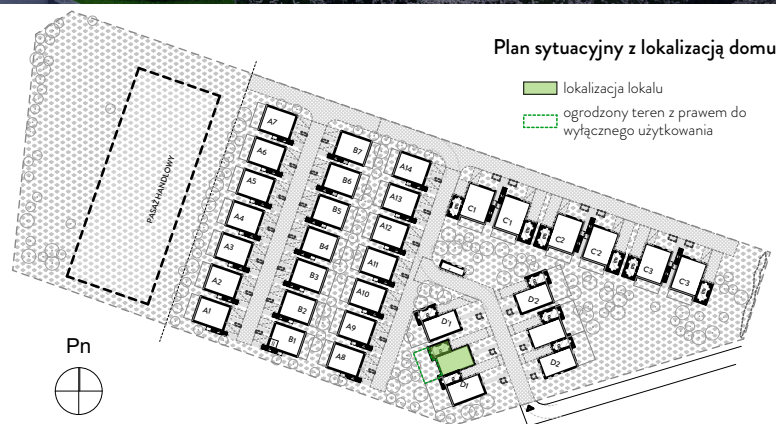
Plan sytuacyjny z lokalizacją domu

lokalizacja lokalu

ogrodzony teren z prawem do wyłącznego użytkowania

PASAŻ HANDLOWY

A7
A6
A5
A4
A3
A2
A1
B7
B6
B5
B4
B3
B2
B1
A14
A13
A12
A11
A10
A9
A8
C1
C1
C2
C2
C3
C3
D2
D1
D2
D1

Pn